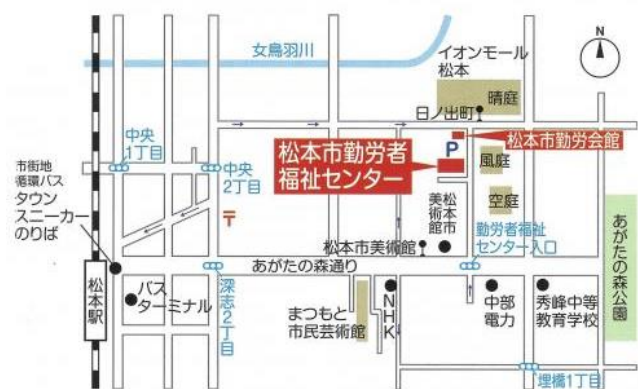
女鳥羽川

イオンモール
松本

晴庭

日ノ出町

松本市勤労会館

N

中央
1丁目

中央
2丁目

松本市勤労者
福祉センター

P

風庭

空庭

市街地
循環バス
タウン
スニーカー
のりば

美
松術
本館
市

勤労者福祉
センター入口

あがたの森公園

松本市美術館

あがたの森通り

松
本
駅

バス
ターミナル

深志2丁目

まつもと
市民芸術館

N
H
K

中部
電力

秀峰中等
教育学校

埋橋1丁目